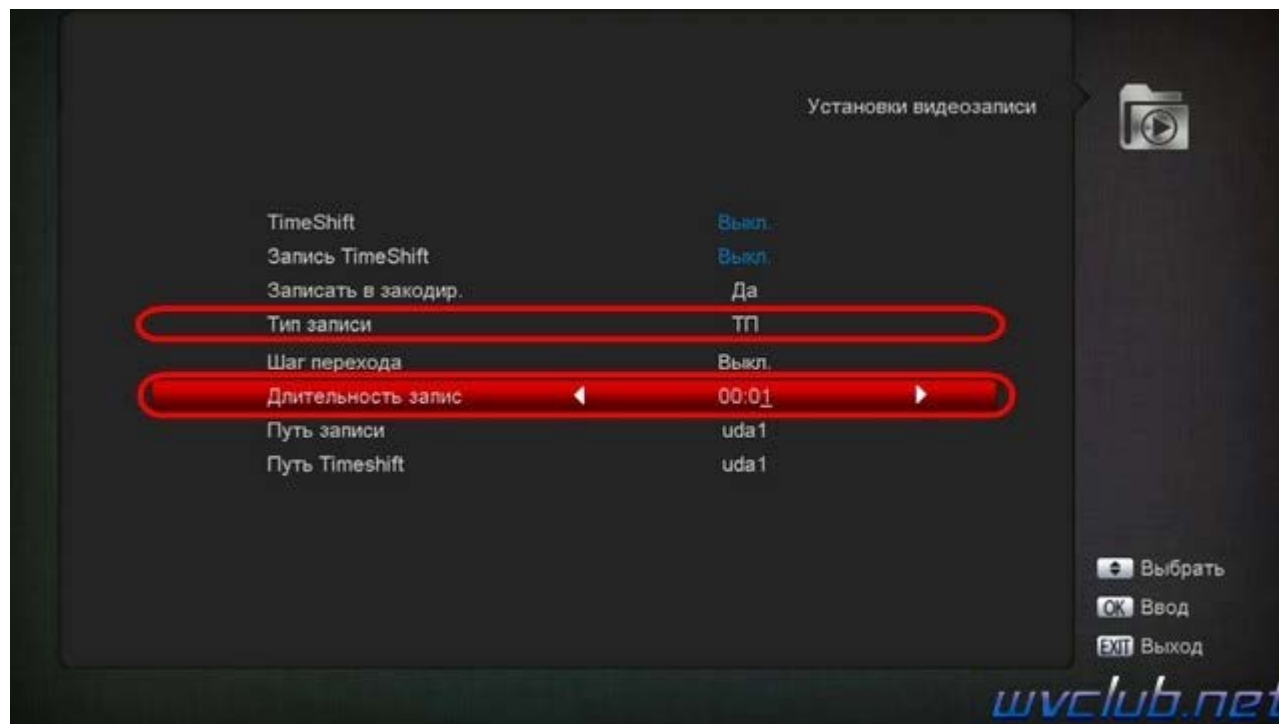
Установки видеозаписи

| | |
|---|---|
| TimeShift | Выкл. |
| Запись TimeShift | Выкл. |
| Записать в закодир. | Да |
| Тип записи | ТП |
| Шаг перехода | Выкл. |
| Длительность запис | 00:01 |
| Путь записи | uda1 |
| Путь Timeshift | uda1 |

Выбрать
OK Ввод
EXIT Выход

wvclub.net